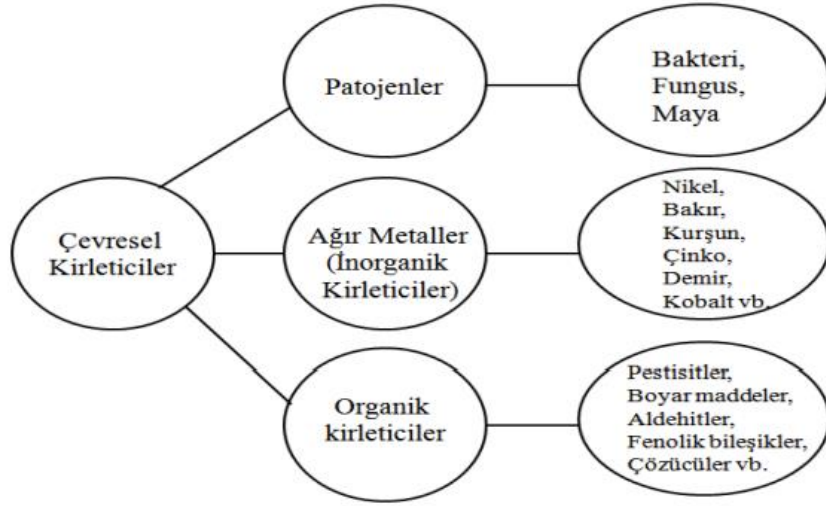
Çevresel Kirleticiler

Patojenler

Bakteri, Fungus, Maya

Ağır Metaller (İnorganik Kirleticiler)

Nikel, Bakır, Kurşun, Çinko, Demir, Kobalt vb.

Organik kirleticiler

Pestisitler, Boyar maddeler, Aldehitler, Fenolik bileşikler, Çözücüler vb.